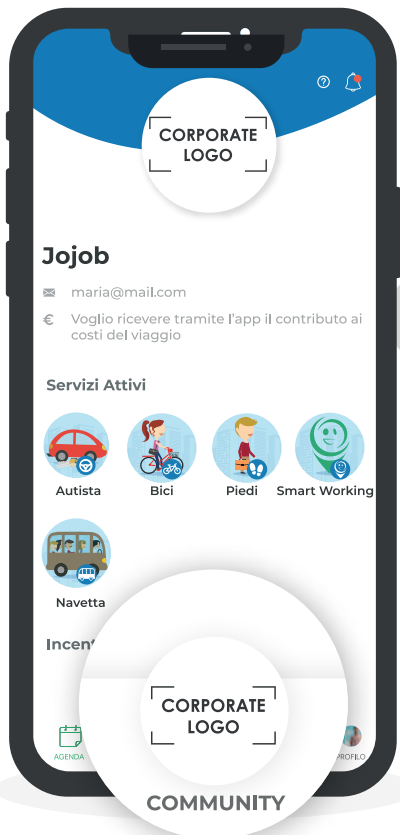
CORPORATE LOGO

Jojob

maria@mail.com

€ Voglio ricevere tramite l'app il contributo ai costi del viaggio

Servizi Attivi

Autista

Bici

Piedi

Smart Working

Navetta

Incent

CORPORATE LOGO

AGENDA

PROFILO

COMMUNITY